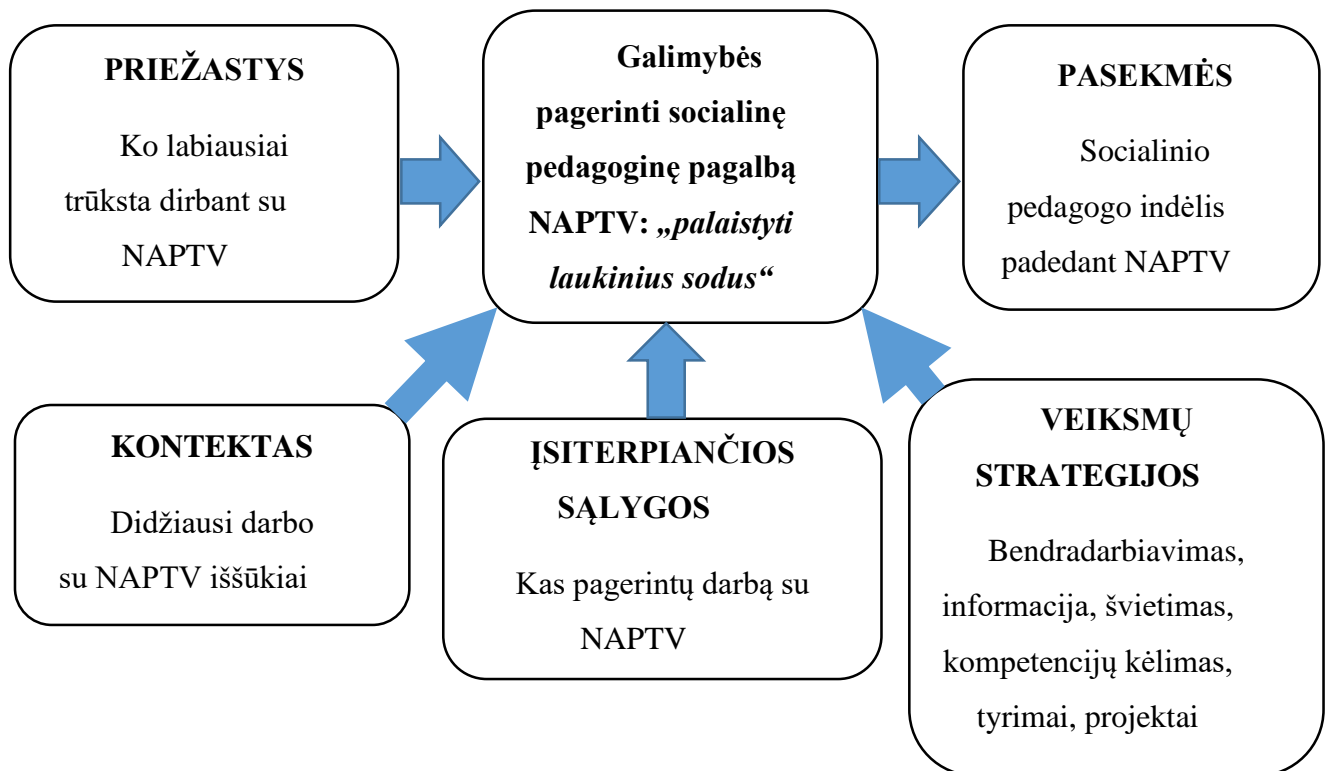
PRIEŽASTYS

Ko labiausiai trūksta dirbant su NAPTV

Galimybės pagerinti socialinę pedagoginę pagalbą NAPTV: *„palaistyti laukinius sodus“*

PASEKMĖS

Socialinio pedagogo indėlis padedant NAPTV

KONTEKTAS

Didžiausi darbo su NAPTV iššūkiai

ĮSITERPIANČIOS SĄLYGOS

Kas pagerintų darbą su NAPTV

VEIKSMŲ STRATEGIJOS

Bendradarbiavimas, informacija, švietimas, kompetencijų kėlimas, tyrimai, projektai